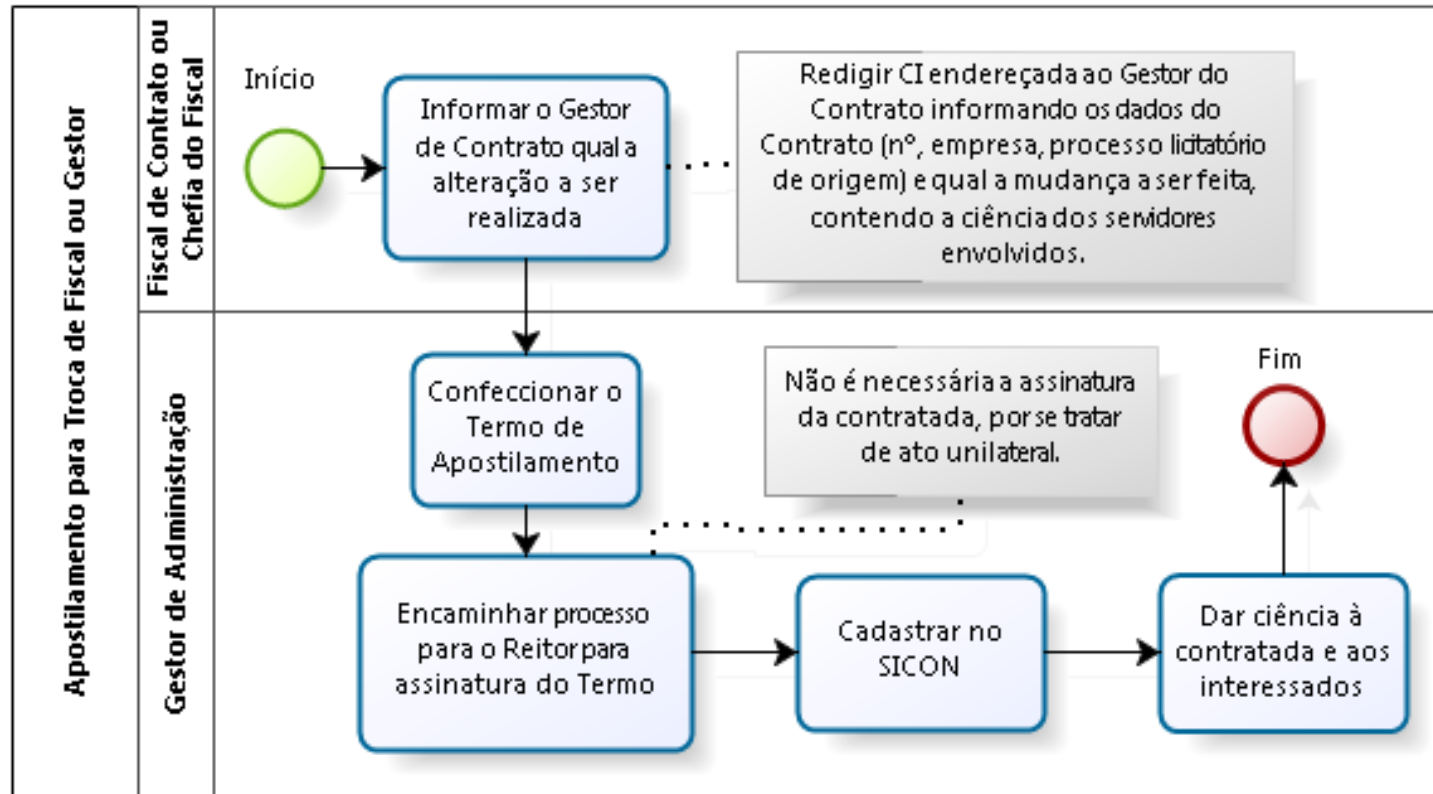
Apostilamento para Troca de Fiscal ou Gestor

Fiscal de Contrato ou Chefia do Fiscal

Início

Informar o Gestor de Contrato qual a alteração a ser realizada

Redigir CI endereçada ao Gestor do Contrato informando os dados do Contrato (nº, empresa, processo licitatório de origem) e qual a mudança a ser feita, contendo a ciência dos servidores envolvidos.

Gestor de Administração

Confeccionar o Termo de Apostilamento

Não é necessária a assinatura da contratada, por se tratar de ato unilateral.

Fim

Encaminhar processo para o Reitor para assinatura do Termo

Cadastrar no SICON

Dar ciência à contratada e aos interessados